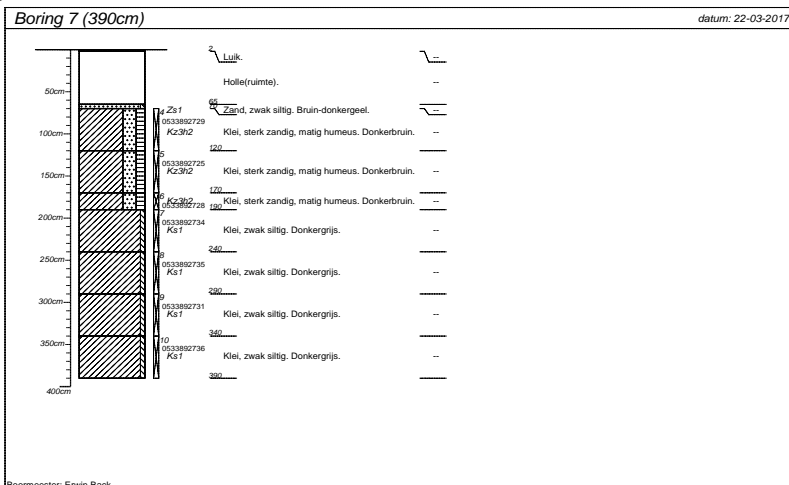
Boring 7 (390cm)

datum: 22-03-2017

50cm
100cm
150cm
200cm
250cm
300cm
350cm
400cm

2
Luik.
--

Holle(ruimte).
--

65
70
Zand, zwak siltig. Bruin-donkergeel.
--

4 Zs1
0533892729
Kz3h2
Klei, sterk zandig, matig humeus. Donkerbruin.
--

120

5
0533892725
Kz3h2
Klei, sterk zandig, matig humeus. Donkerbruin.
--

170

6 Kz3h2
0533892728
180
Klei, sterk zandig, matig humeus. Donkerbruin.
--

7
0533892734
Ks1
Klei, zwak siltig. Donkergrijs.
--

240

8
0533892735
Ks1
Klei, zwak siltig. Donkergrijs.
--

290

9
0533892731
Ks1
Klei, zwak siltig. Donkergrijs.
--

340

10
0533892736
Ks1
Klei, zwak siltig. Donkergrijs.
--

390

Boormeester: Erwin Back